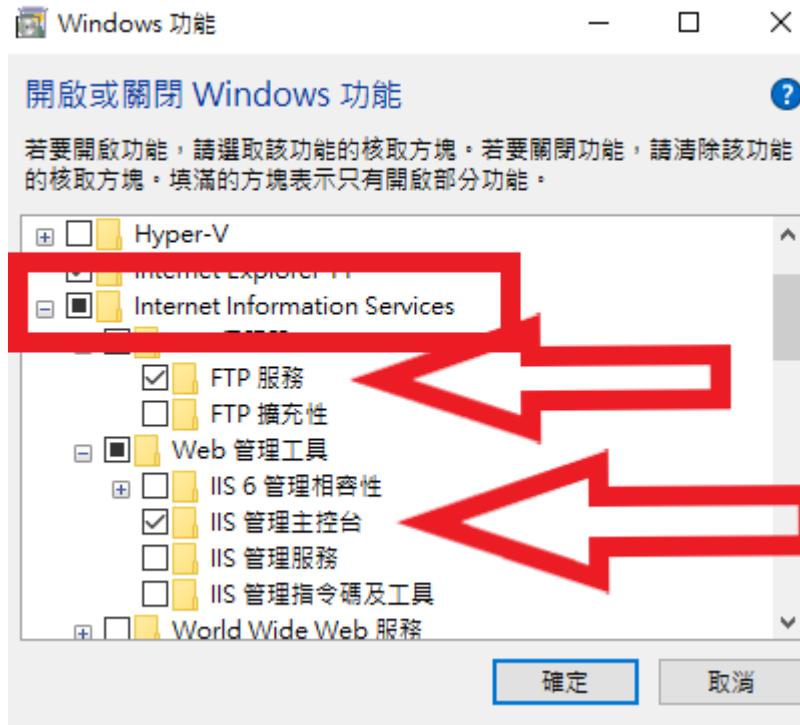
Windows 功能

開啟或關閉 Windows 功能

若要開啟功能，請選取該功能的核取方塊。若要關閉功能，請清除該功能的核取方塊。填滿的方塊表示只有開啟部分功能。

Hyper-V
Internet Explorer 11
Internet Information Services
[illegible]
FTP 服務
FTP 擴充性
Web 管理工具
IIS 6 管理相容性
IIS 管理主控台
IIS 管理服務
IIS 管理指令碼及工具
World Wide Web 服務

確定
取消